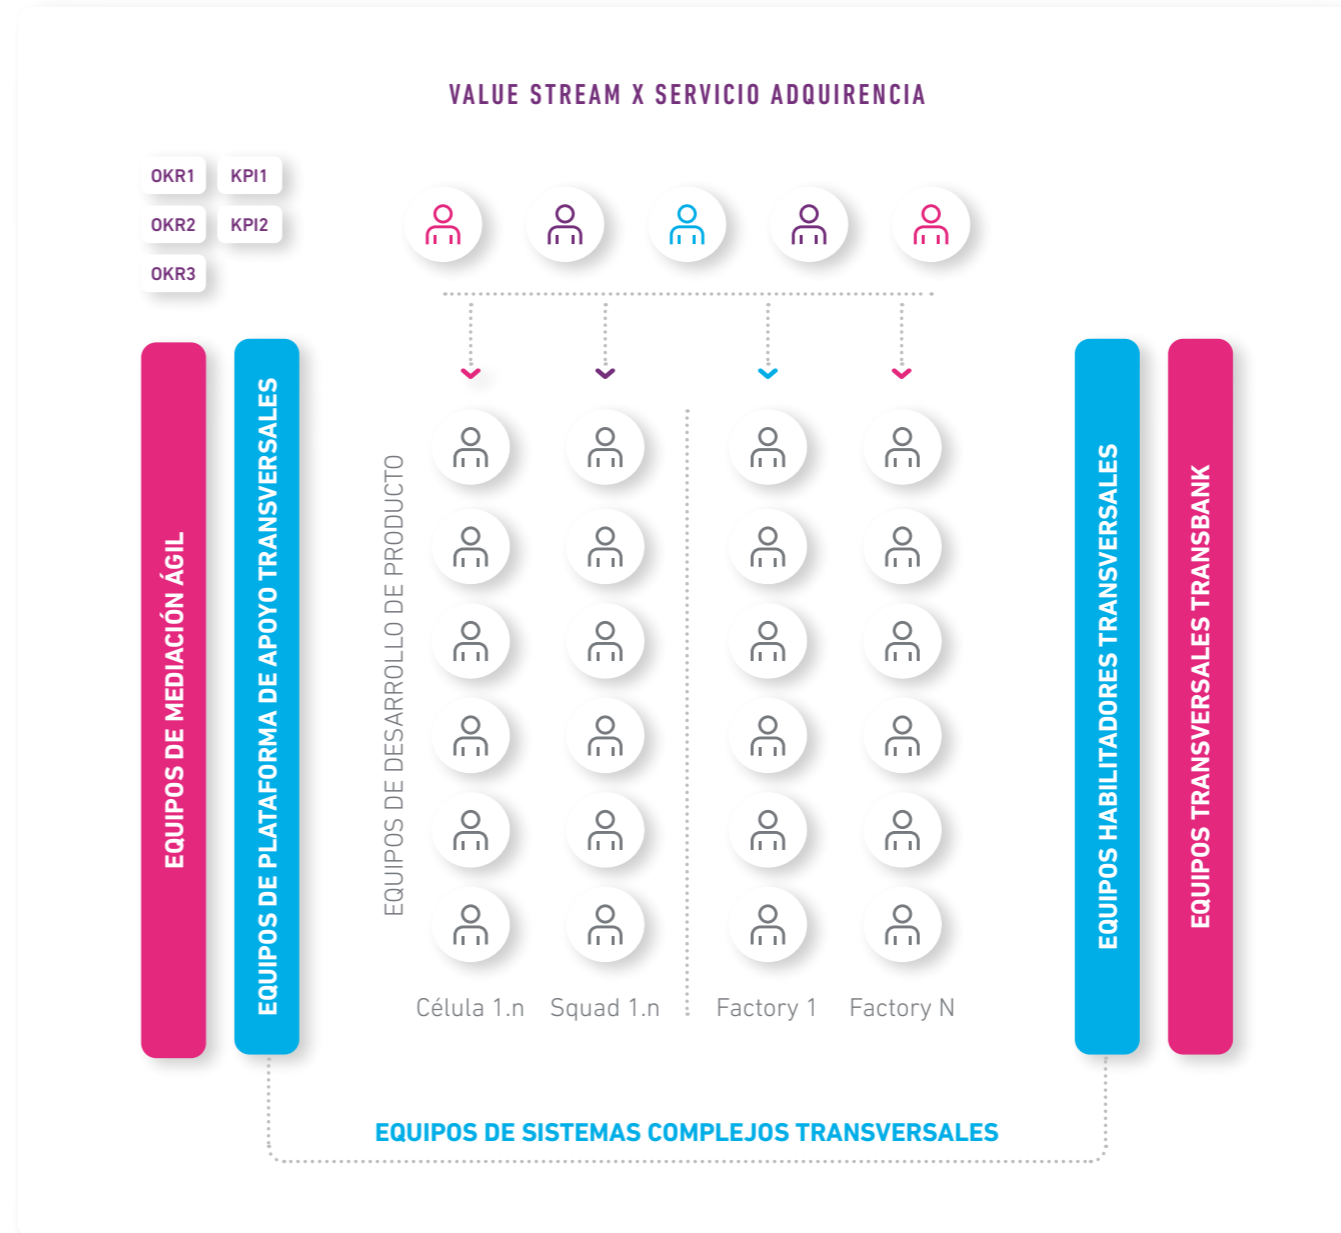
VALUE STREAM X SERVICIO ADQUIRENCIA

OKR1
KPI1
OKR2
KPI2
OKR3

EQUIPOS DE MEDIACIÓN ÁGIL

EQUIPOS DE PLATAFORMA DE APOYO TRANSVERSALES

EQUIPOS DE DESARROLLO DE PRODUCTO

Célula 1.n
Squad 1.n
Factory 1
Factory N

EQUIPOS HABILITADORES TRANSVERSALES

EQUIPOS TRANSVERSALES TRANSBANK

EQUIPOS DE SISTEMAS COMPLEJOS TRANSVERSALES